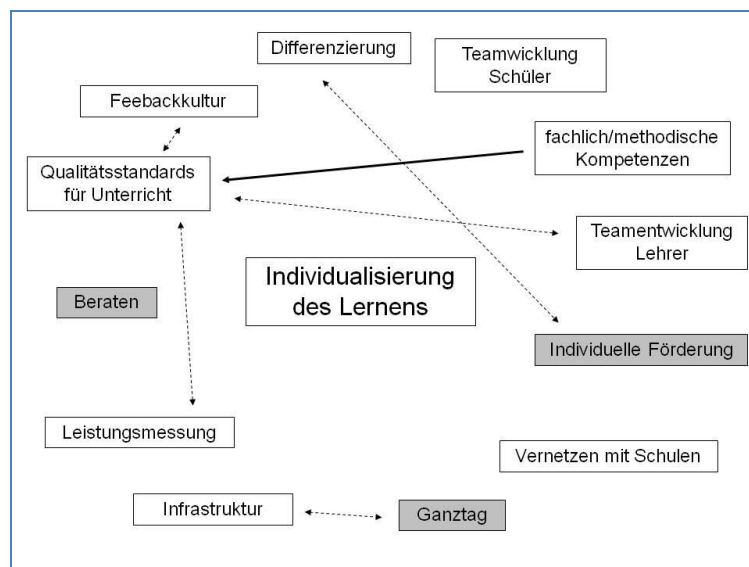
Differenzierung

Teamwicklung Schüler

Feebackkultur

fachlich/methodische Kompetenzen

Qualitätsstandards für Unterricht

Teamentwicklung Lehrer

Individualisierung des Lernens

Beraten

Individuelle Förderung

Leistungsmessung

Vernetzen mit Schulen

Infrastruktur

Ganztag